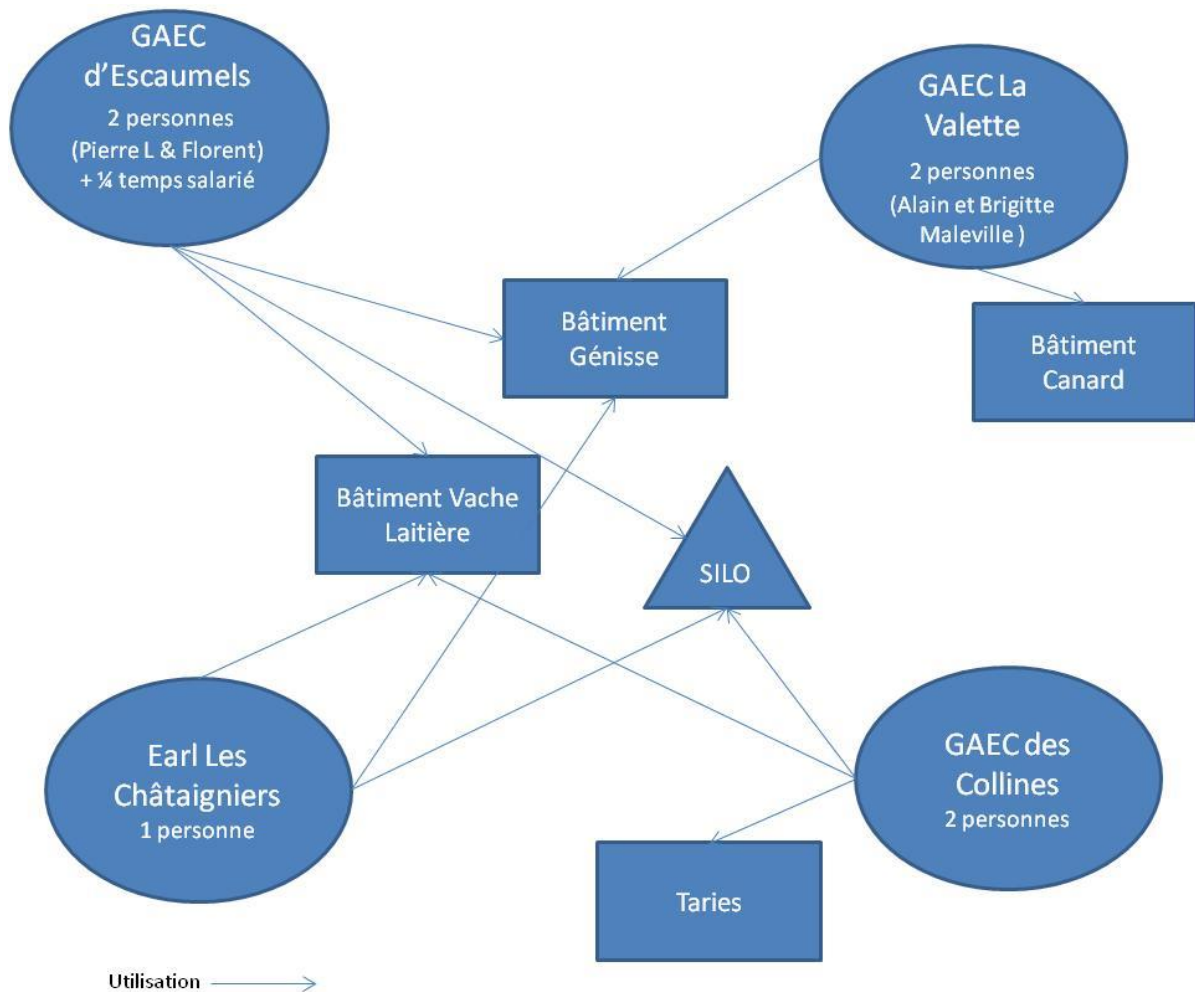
GAEC d'Escaumels
2 personnes
(Pierre L & Florent)
+ ¼ temps salarié

GAEC La Valette
2 personnes
(Alain et Brigitte Maleville )

Bâtiment Génisse

Bâtiment Canard

Bâtiment Vache Laitière

SILO

Earl Les Châtaigniers
1 personne

GAEC des Collines
2 personnes

Taries

Utilisation